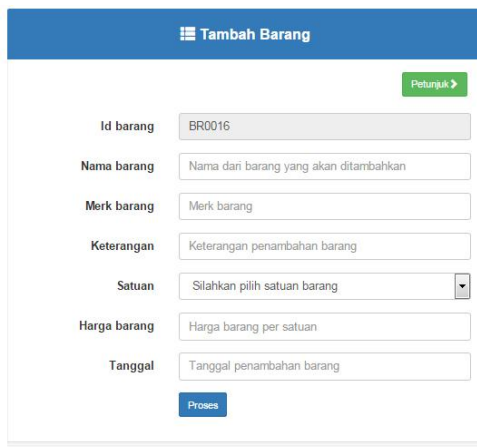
Tambah Barang

Petunjuk

Id barang BR0016

Nama barang Nama dari barang yang akan ditambahkan

Merk barang Merk barang

Keterangan Keterangan penambahan barang

Satuan Silahkan pilih satuan barang

Harga barang Harga barang per satuan

Tanggal Tanggal penambahan barang

Proses